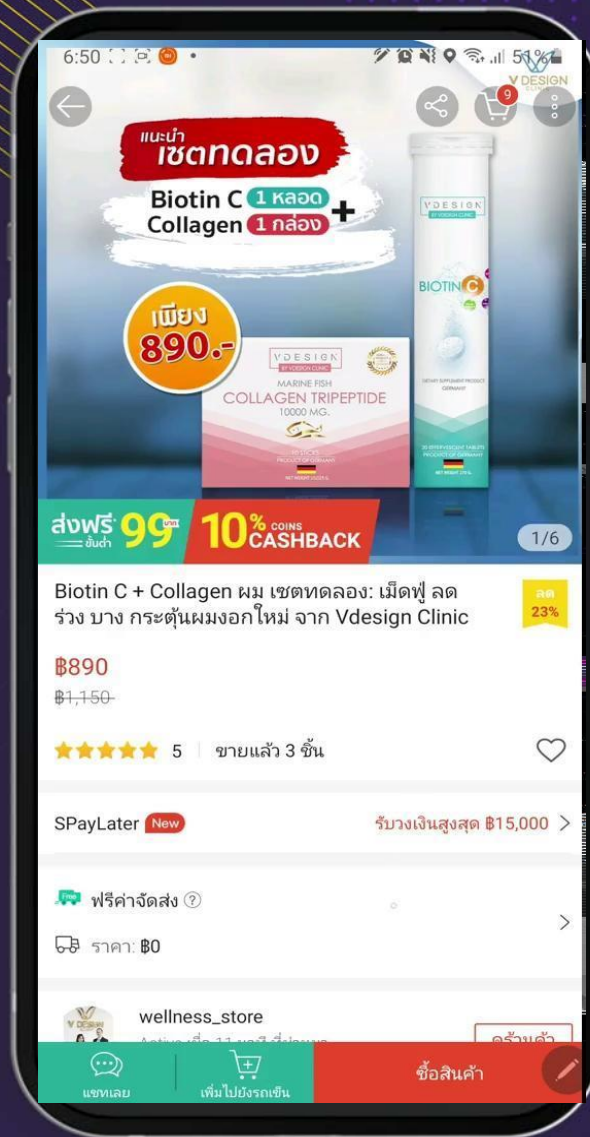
6:50 51%

V DESIGN

9

แนะนำ
เซตทดลอง
Biotin C 1 หลอด
Collagen 1 กล่อง +

เพียง
890.-

VDESIGN
BY VDESIGN CLINIC
MARINE FISH
COLLAGEN TRIPEPTIDE
10000 MG.

VDESIGN
BY VDESIGN CLINIC
BIOTIN C

ส่งฟรี ขั้นต่ำ 99 บาท
10% COINS CASHBACK

1/6

Biotin C + Collagen ผม เซตทดลอง: เม็ดฟู่ ลดร่วง บาง กระตุ้นผมงอกใหม่ จาก Vdesign Clinic

ลด
23%

฿890
฿1,150

5 | ขายแล้ว 3 ชิ้น

SPayLater New
รับวงเงินสูงสุด ฿15,000 >

ฟรีค่าจัดส่ง ?
ราคา: ฿0

wellness_store
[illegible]
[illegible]

แชทเลย
เพิ่มไปยังรถเข็น
ซื้อสินค้า